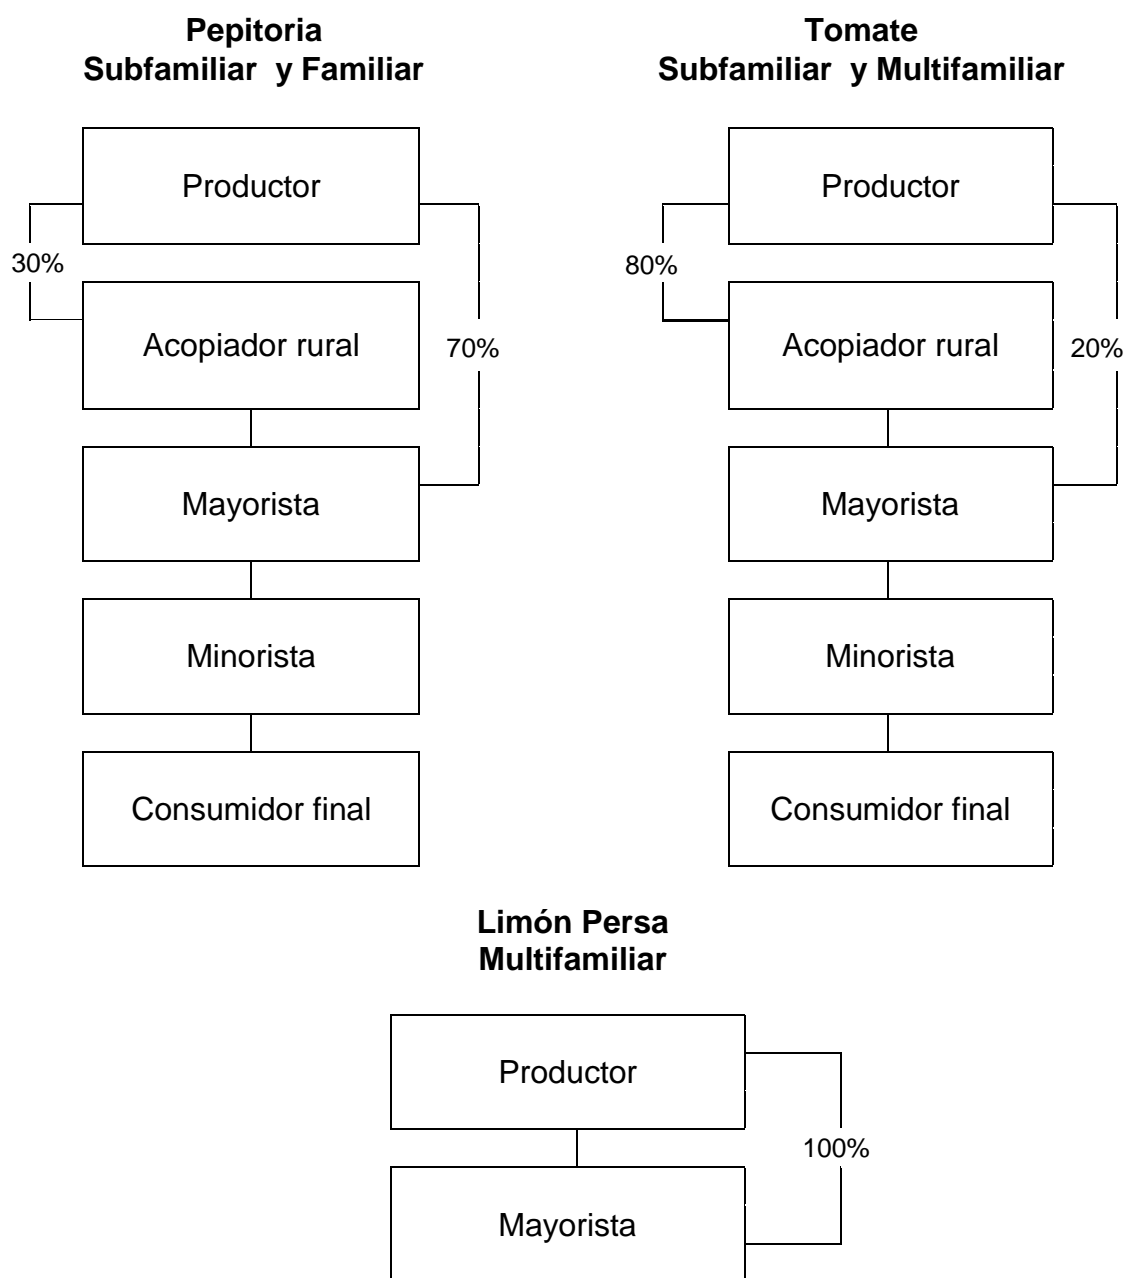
Pepitoria
Subfamiliar y Familiar

Productor

30%

Acopiador rural

70%

Mayorista

Minorista

Consumidor final

Tomate
Subfamiliar y Multifamiliar

Productor

80%

Acopiador rural

20%

Mayorista

Minorista

Consumidor final

Limón Persa
Multifamiliar

Productor

100%

Mayorista